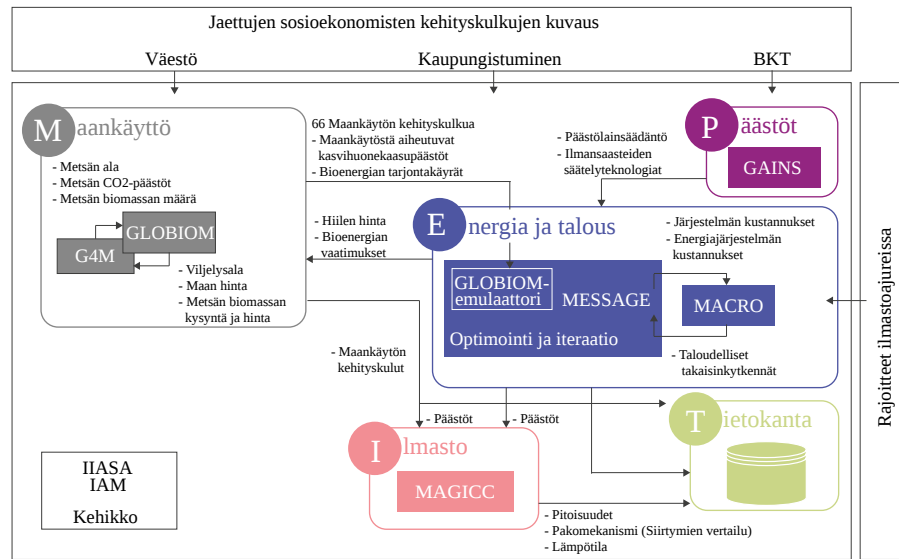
Jaettujen sosioekonomisten kehityskulkujen kuvaus

Väestö

Kaupungistuminen

BKT

Rajoitteet ilmastoajureissa

M aankäyttö

- Metsän ala
- Metsän CO2-päästöt
- Metsän biomassan määrä

GLOBIOM

G4M

- Viljelysala
- Maan hinta
- Metsän biomassan kysyntä ja hinta

66 Maankäytön kehityskulkua
- Maankäytöstä aiheutuvat kasvihuonekaasupäästöt
- Bioenergian tarjontakäyrät

- Hiilen hinta
- Bioenergian vaatimukset

P päästöt

- Päästölainsäädäntö
- Ilmansaasteiden säätelyteknologiat

GAINS

E nergia ja talous

- Järjestelmän kustannukset
- Energiajärjestelmän kustannukset

GLOBIOM-emulaattori

MESSAGE

MACRO

Optimointi ja iteraatio

- Taloudelliset takaisinkytkennät

- Maankäytön kehityskulut

- Päästöt

- Päästöt

I lmasto

MAGICC

T ietokanta

- Pitoisuudet
- Pakomekanismi (Siirtymien vertailu)
- Lämpötila

IIASA
IAM

Kehikko